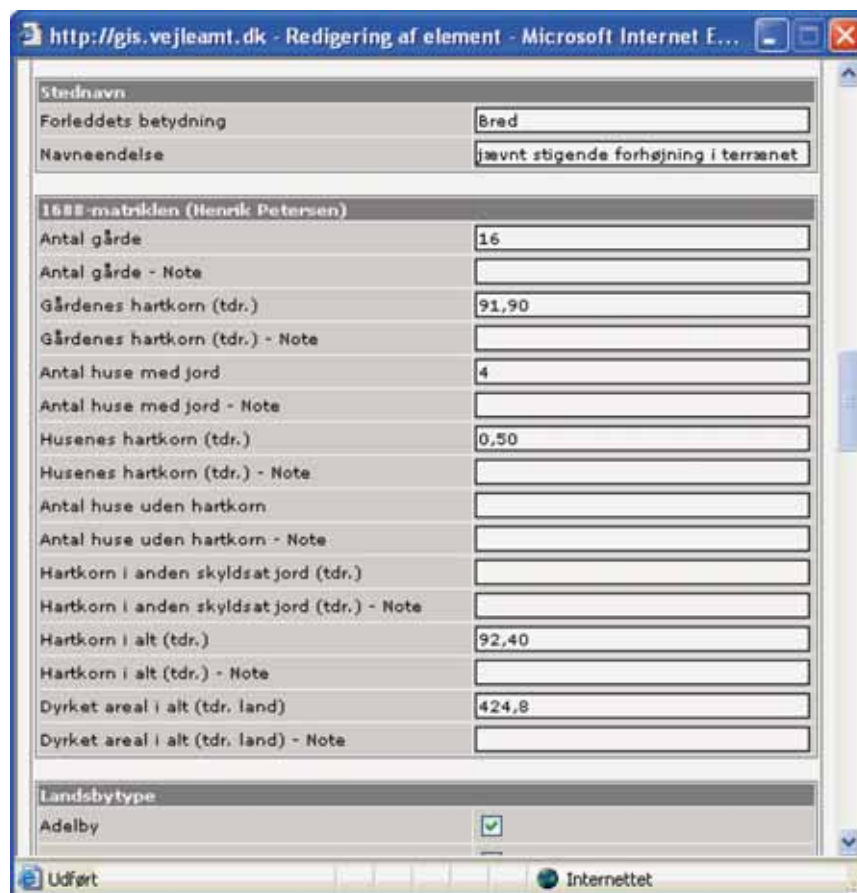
http://gis.vejleamt.dk - Redigering af element - Microsoft Internet E...

| Stednavn | |
|---|---|
| Forleddets betydning | Bred |
| Navneendelse | jævnt stigende forhøjning i terrænet |

| 1688-matriklen (Henrik Petersen) | |
|---|---|
| Antal gårde | 16 |
| Antal gårde - Note | |
| Gårdenes hartkorn (tdr.) | 91,90 |
| Gårdenes hartkorn (tdr.) - Note | |
| Antal huse med jord | 4 |
| Antal huse med jord - Note | |
| Husenes hartkorn (tdr.) | 0,50 |
| Husenes hartkorn (tdr.) - Note | |
| Antal huse uden hartkorn | |
| Antal huse uden hartkorn - Note | |
| Hartkorn i anden skyldsat jord (tdr.) | |
| Hartkorn i anden skyldsat jord (tdr.) - Note | |
| Hartkorn i alt (tdr.) | 92,40 |
| Hartkorn i alt (tdr.) - Note | |
| Dyrket areal i alt (tdr. land) | 424,8 |
| Dyrket areal i alt (tdr. land) - Note | |

| Landsbytype | |
|---|---|
| Adelby | ☑ |

Udført
Internettet